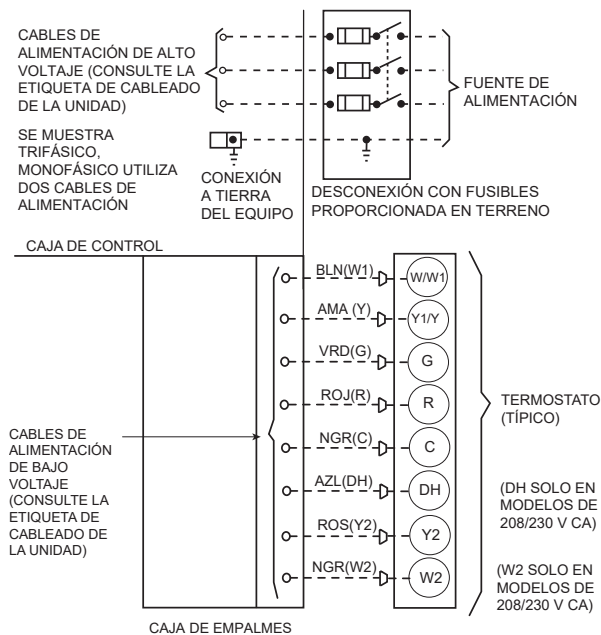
CABLES DE ALIMENTACIÓN DE ALTO VOLTAJE (CONSULTE LA ETIQUETA DE CABLEADO DE LA UNIDAD)

FUENTE DE ALIMENTACIÓN

SE MUESTRA TRIFÁSICO, MONOFÁSICO UTILIZA DOS CABLES DE ALIMENTACIÓN

CONEXIÓN A TIERRA DEL EQUIPO

DESCONEXIÓN CON FUSIBLES PROPORCIONADA EN TERRENO

CAJA DE CONTROL

BLN(W1)
W/W1
AMA (Y)
Y1/Y
VRD(G)
G
ROJ(R)
R
NGR(C)
C
AZL(DH)
DH
ROS(Y2)
Y2
NGR(W2)
W2

CABLES DE ALIMENTACIÓN DE BAJO VOLTAJE (CONSULTE LA ETIQUETA DE CABLEADO DE LA UNIDAD)

TERMOSTATO (TÍPICO)

(DH SOLO EN MODELOS DE 208/230 V CA)

(W2 SOLO EN MODELOS DE 208/230 V CA)

CAJA DE EMPALMES